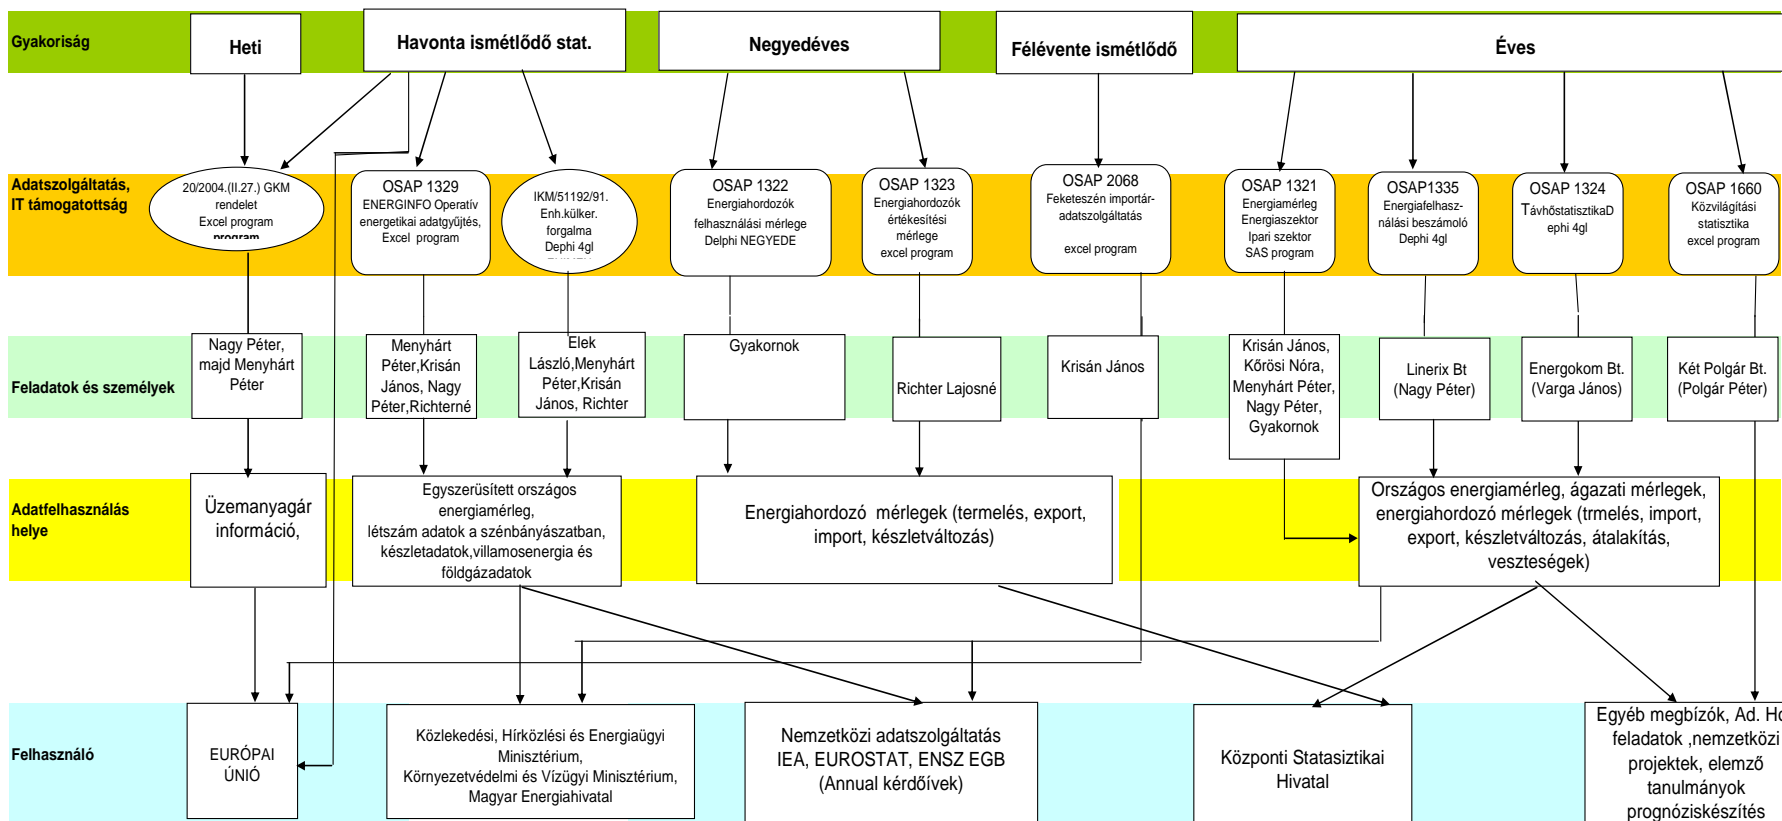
Gyakoriság

Heti

Havonta ismétlődő stat.

Negyedéves

Félévente ismétlődő

Éves

Adatszolgáltatás, IT támogatottság

20/2004.(II.27.) GKM rendelet Excel program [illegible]

OSAP 1329 ENERGINFO Operatív energetikai adatgyűjtés, Excel program

IKM/51192/91. Enh.külker. forgalma Dephi 4gl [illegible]

OSAP 1322 Energiahordozók felhasználási mérlege Delphi NEGYEDE

OSAP 1323 Energiahordozók értékesítési mérlege excel program

OSAP 2068 Feketeszén importár-adatszolgáltatás excel program

OSAP 1321 Energiamérleg Energiaszektor Ipari szektor SAS program

OSAP1335 Energiafelhasz-nálási beszámoló Dephi 4gl

OSAP 1324 TávhőstatisztikaD ephi 4gl

OSAP 1660 Közvilágítási statisztika excel program

Feladatok és személyek

Nagy Péter, majd Menyhárt Péter

Menyhárt Péter,Krisán János, Nagy Péter,Richterné

Elek László,Menyhárt Péter,Krisán János, Richter

Gyakornok

Richter Lajosné

Krisán János

Krisán János, Kőrösi Nóra, Menyhárt Péter, Nagy Péter, Gyakornok

Linerix Bt (Nagy Péter)

Energokom Bt. (Varga János)

Két Polgár Bt. (Polgár Péter)

Adatfelhasználás helye

Üzemanyagár információ,

Egyszerűsített országos energiamérleg, létszám adatok a szénbányászatban, készletadatok,villamosenergia és földgázadatok

Energiahordozó mérlegek (termelés, export, import, készletváltozás)

Országos energiamérleg, ágazati mérlegek, energiahordozó mérlegek (trmelés, import, export, készletváltozás, átalakítás, veszteségek)

Felhasználó

EURÓPAI ÚNIÓ

Közlekedési, Hírközlési és Energiaügyi Minisztérium, Környezetvédelmi és Vízügyi Minisztérium, Magyar Energiahivatal

Nemzetközi adatszolgáltatás IEA, EUROSTAT, ENSZ EGB (Annual kérdőívek)

Központi Statasiztikai Hivatal

Egyéb megbízók, Ad. H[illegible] feladatok ,nemzetközi projektek, elemző tanulmányok prognóziskészítés